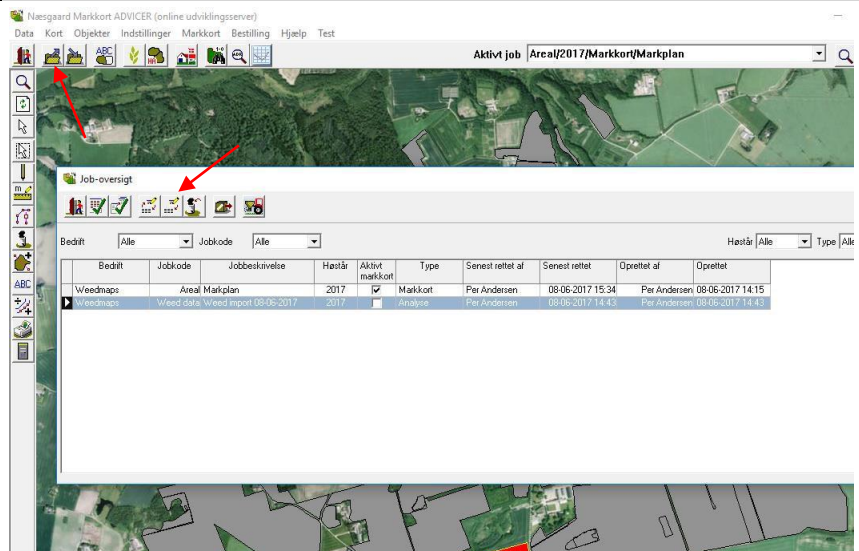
Næsgaard Markkort ADVICER (online udviklingsserver)

Data Kort Objekter Indstillinger Markkort Bestilling Hjælp Test

ABC

Aktivt job Areal/2017/Markkort/Markplan

ABC

Job-oversigt

Bedrift Alle Jobkode Alle Høstår Alle Type Alle

| Bedrift | Jobkode | Jobbeskrivelse | Høstår | Aktivt markkort | Type | Senest rettet af | Senest rettet | Oprettet af | Oprettet |
|---|---|---|---|---|---|---|---|---|---|
| Weedmaps | Areal | Markplan | 2017 | ✓ | Markkort | Per Andersen | 08-06-2017 15:34 | Per Andersen | 08-06-2017 14:15 |
| Weedmaps | Weed data | Weed import 08-06-2017 | 2017 | | Analyse | Per Andersen | 08-06-2017 14:43 | Per Andersen | 08-06-2017 14:43 |